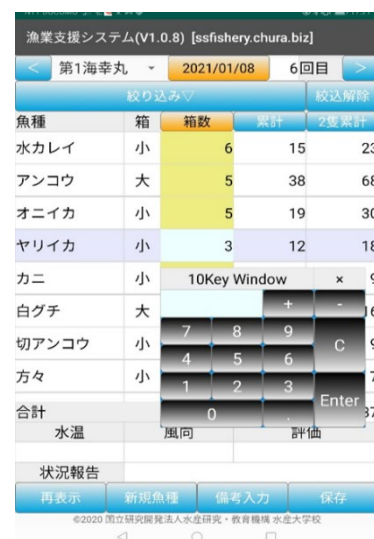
漁業支援システム(V1.0.8) [ssfishery.chura.biz]

< 第1海幸丸 ▾ 2021/01/08 6回目 >

絞り込み▽ 絞込解除

| 魚種 | 箱 | 箱数 | 累計 | 2隻累計 |
|---|---|---|---|---|
| 水カレイ | 小 | 6 | 15 | 23 |
| アンコウ | 大 | 5 | 38 | 68 |
| オニイカ | 小 | 5 | 19 | 30 |
| ヤリイカ | 小 | 3 | 12 | 18 |
| カニ | 小 | | | 9 |
| 白グチ | 大 | | | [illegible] |
| 切アンコウ | 小 | | | 9 |
| 方々 | 小 | | | 7 |
| 合計 | | | | 37 |

10Key Window ×

+ -
7 8 9 C
4 5 6
1 2 3 Enter
0 .

水温 風向 評価

状況報告

再表示 新規魚種 備考入力 保存

©2020 国立研究開発法人水産研究・教育機構 水産大学校